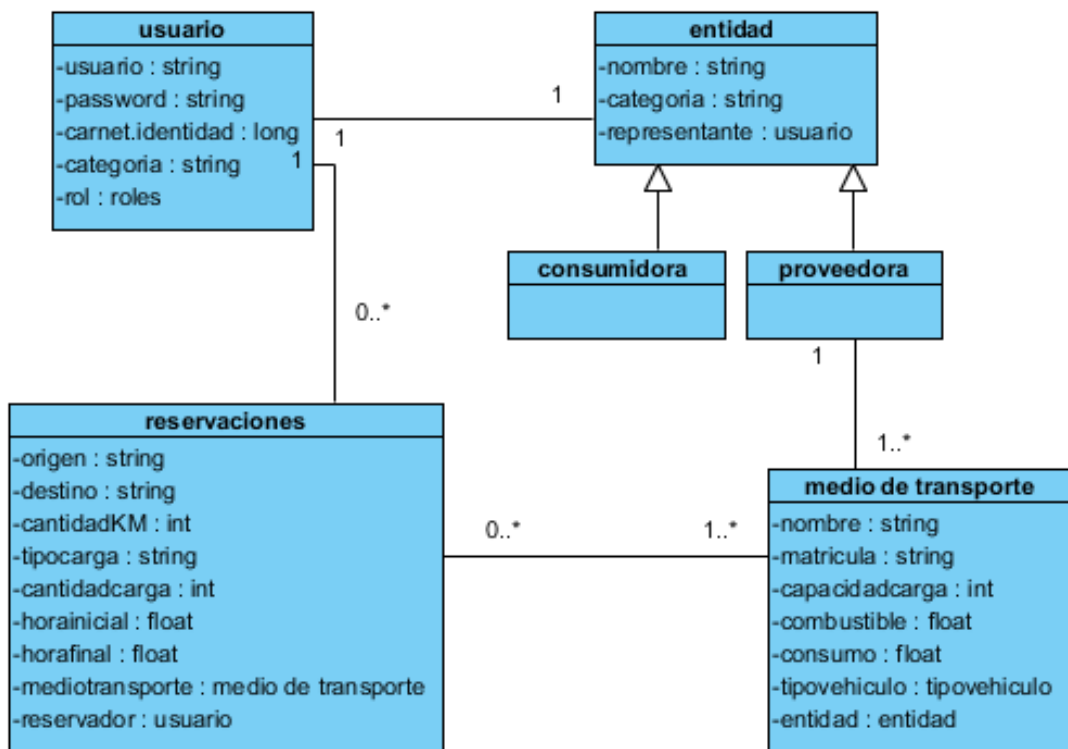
usuario
-usuario : string
-password : string
-carnet.identidad : long
-categoria : string
-rol : roles

1

1

1

entidad
-nombre : string
-categoria : string
-representante : usuario

consumidora

proveedora

0..*

1

reservaciones
-origen : string
-destino : string
-cantidadKM : int
-tipocarga : string
-cantidadcarga : int
-horainicial : float
-horafinal : float
-mediotransporte : medio de transporte
-reservador : usuario

0..*

1..*

1..*

medio de transporte
-nombre : string
-matricula : string
-capacidadcarga : int
-combustible : float
-consumo : float
-tipovehiculo : tipovehiculo
-entidad : entidad